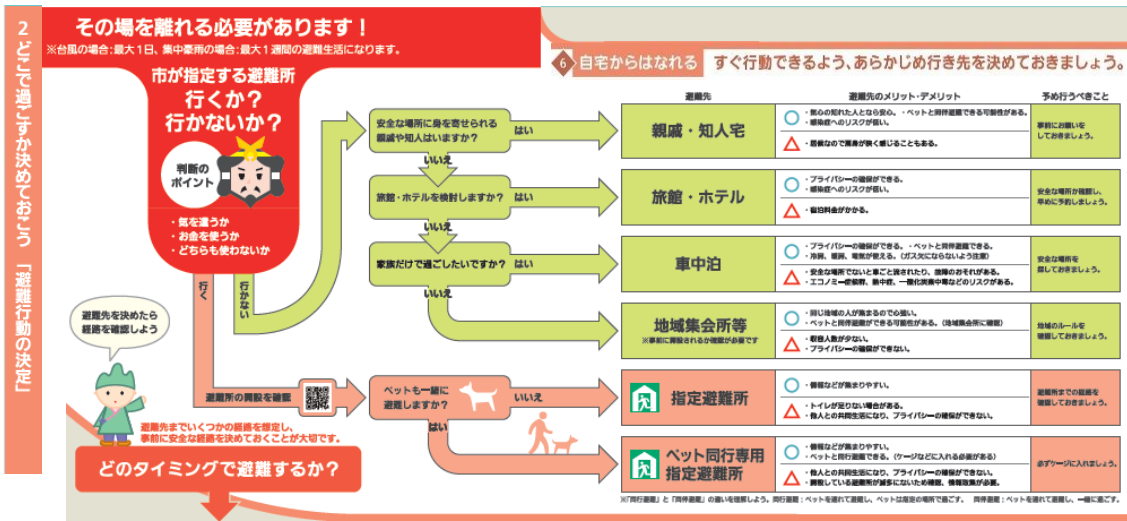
2 どこで過ごすか決めておこう 「避難行動の決定」

その場を離れる必要があります！
※台風の場合：最大1日、集中豪雨の場合：最大1週間の避難生活になります。

市が指定する避難所
行くか？
行かないか？

判断のポイント

・気を遣うか
・お金を使うか
・どちらも使わないか

行く

行かない

避難先を決めたら経路を確認しよう

避難所の開設を確認

避難先までいくつかの経路を想定し、事前に安全な経路を決めておくことが大切です。

どのタイミングで避難するか？

6 自宅からはなれる　すぐ行動できるよう、あらかじめ行き先を決めておきましょう。

安全な場所に身を寄せられる親戚や知人はいますか？　はい

いいえ

旅館・ホテルを検討しますか？　はい

いいえ

家族だけで過ごしたいですか？　はい

いいえ

ペットも一緒に避難しますか？　いいえ

はい

| 避難先 | 避難先のメリット・デメリット | 予め行うべきこと |
|---|---|---|
| 親戚・知人宅 | ○ ・気心の知れた人となら安心。・ペットと同伴避難できる可能性がある。・感染症へのリスクが低い。<br>△ ・長期なので負担が重く感じることもある。 | 事前にお願いをしておきましょう。 |
| 旅館・ホテル | ○ ・プライバシーの確保ができる。・感染症へのリスクが低い。<br>△ ・宿泊料金がかかる。 | 安全な場所か確認し、早めに予約しましょう。 |
| 車中泊 | ○ ・プライバシーの確保ができる。・ペットと同伴避難できる。・冷房、暖房、電気が使える。（ガス欠にならないよう注意）<br>△ ・安全な場所でないと車ごと流されたり、故障のおそれがある。・エコノミー症候群、熱中症、一酸化炭素中毒などのリスクがある。 | 安全な場所を探しておきましょう。 |
| 地域集会所等<br>※事前に開設されるか確認が必要です | ○ ・同じ地域の人が集まるので心強い。・ペットと同伴避難ができる可能性がある。（地域集会所に確認）<br>△ ・収容人数が少ない。・プライバシーの確保ができない。 | 地域のルールを確認しておきましょう。 |
| 指定避難所 | ○ ・情報などが集まりやすい。<br>△ ・トイレが足りない場合がある。・他人との共同生活になり、プライバシーの確保ができない。 | 避難所までの経路を確認しておきましょう。 |
| ペット同行専用指定避難所 | ○ ・情報などが集まりやすい。・ペットと同行避難できる。（ケージなどに入れる必要がある）<br>△ ・他人との共同生活になり、プライバシーの確保ができない。・開設している避難所が限られるため確認、情報収集が必要。 | 必ずケージに入れましょう。 |

※「同行避難」と「同伴避難」の違いを理解しよう。同行避難：ペットを連れて避難し、ペットは指定の場所で過ごす。　同伴避難：ペットを連れて避難し、一緒に過ごす。